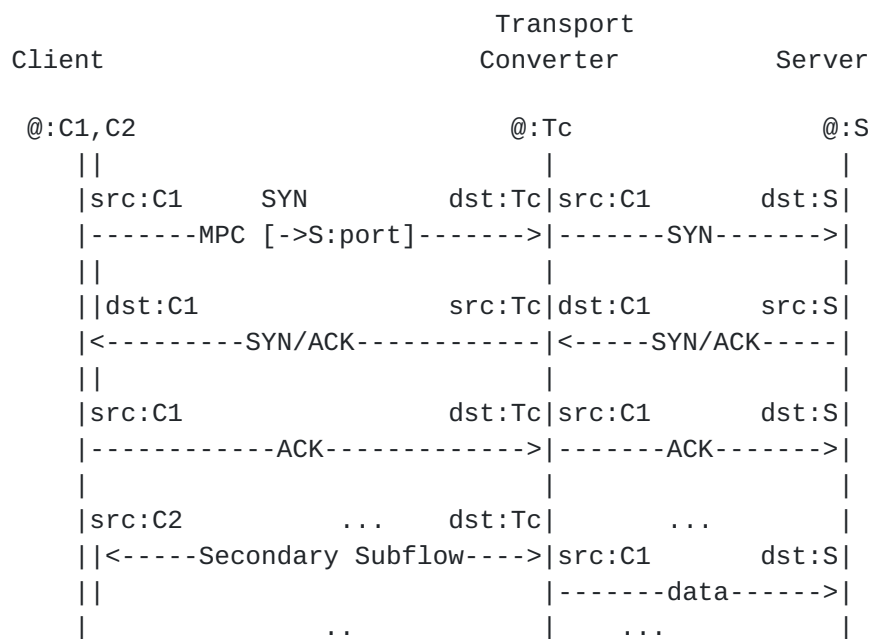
Transport
Client Converter Server

@:C1,C2 @:Tc @:S
|| | |
|src:C1 SYN dst:Tc|src:C1 dst:S|
|-------MPC [->S:port]------->|-------SYN------->|
|| | |
||dst:C1 src:Tc|dst:C1 src:S|
|<---------SYN/ACK------------|<-----SYN/ACK-----|
|| | |
|src:C1 dst:Tc|src:C1 dst:S|
|------------ACK------------->|-------ACK------->|
| | |
|src:C2 ... dst:Tc| ... |
||<-----Secondary Subflow---->|src:C1 dst:S|
|| |-------data------>|
| .. | ... |